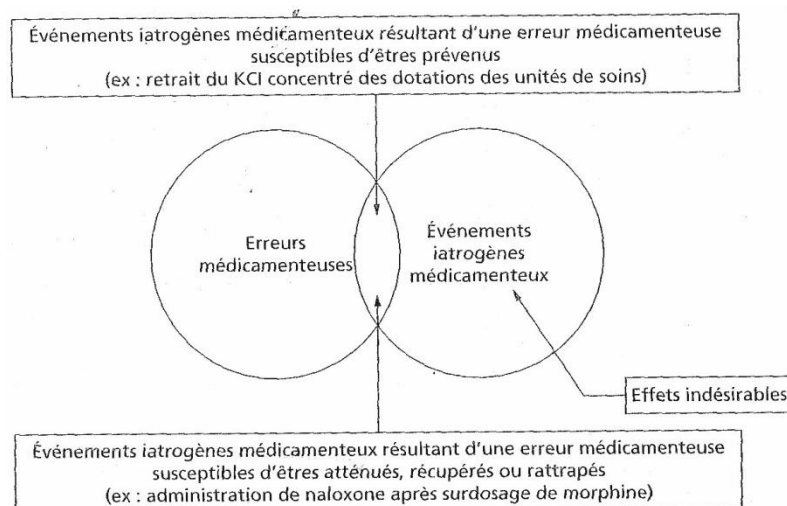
Événements iatrogènes médicamenteux résultant d'une erreur médicamenteuse susceptibles d'êtres prévenus
(ex : retrait du KCl concentré des dotations des unités de soins)

Erreurs médicamenteuses

Événements iatrogènes médicamenteux

Effets indésirables

Événements iatrogènes médicamenteux résultant d'une erreur médicamenteuse susceptibles d'êtres atténués, récupérés ou rattrapés
(ex : administration de naloxone après surdosage de morphine)